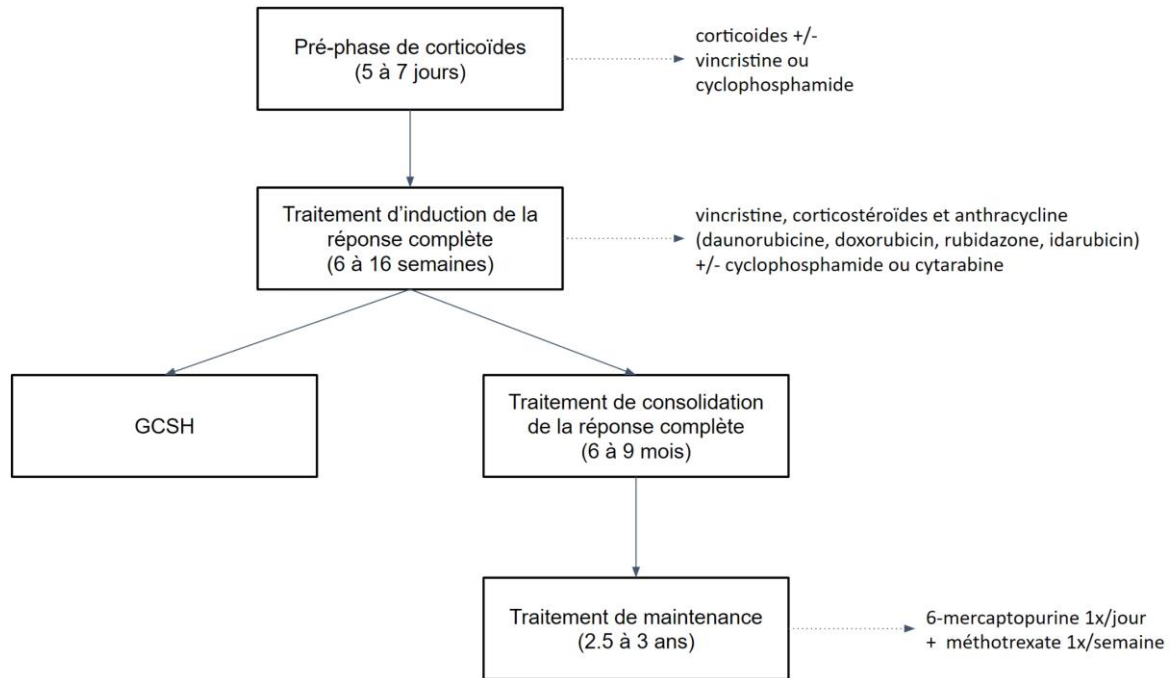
Pré-phase de corticoïdes
(5 à 7 jours)

corticoides +/-
vincristine ou
cyclophosphamide

Traitement d'induction de la réponse complète
(6 à 16 semaines)

vincristine, corticostéroïdes et anthracycline
(daunorubicine, doxorubicin, rubidazone, idarubicin)
+/- cyclophosphamide ou cytarabine

GCSH

Traitement de consolidation de la réponse complète
(6 à 9 mois)

Traitement de maintenance
(2.5 à 3 ans)

6-mercaptopurine 1x/jour
+ méthotrexate 1x/semaine